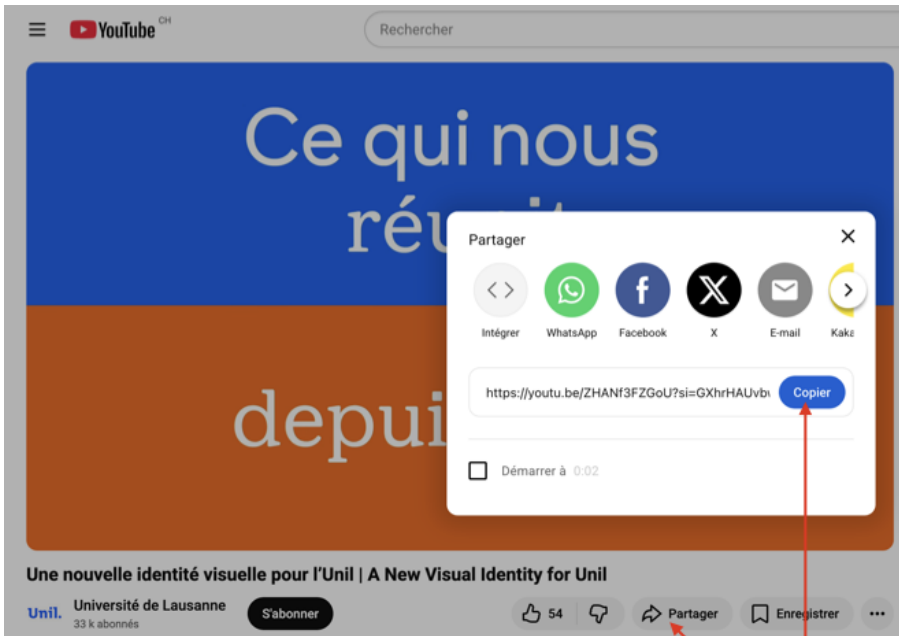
YouTube CH

Rechercher

Ce qui nous réu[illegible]

depui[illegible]

Partager

Intégrer
WhatsApp
Facebook
X
E-mail
Kaka

https://youtu.be/ZHANf3FZGoU?si=GXhrHAUvb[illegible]

Copier

Démarrer à 0:02

Une nouvelle identité visuelle pour l'Unil | A New Visual Identity for Unil

Unil.

Université de Lausanne
33 k abonnés

S'abonner

54

Partager

Enregistrer